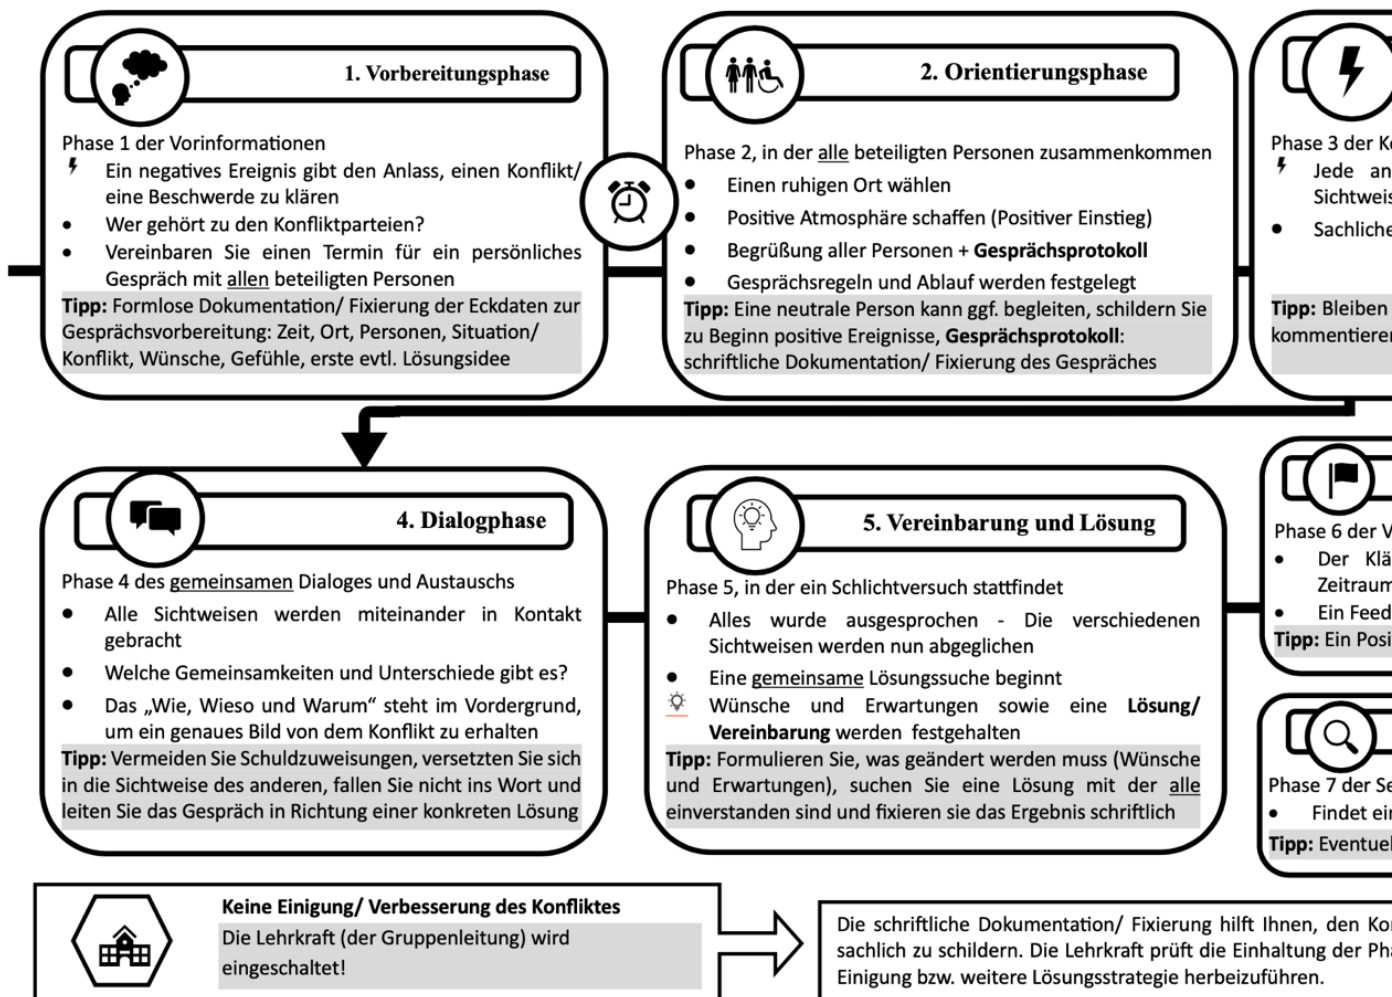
1. Vorbereitungsphase

Phase 1 der Vorinformationen

Ein negatives Ereignis gibt den Anlass, einen Konflikt/ eine Beschwerde zu klären

- Wer gehört zu den Konfliktparteien?
- Vereinbaren Sie einen Termin für ein persönliches Gespräch mit allen beteiligten Personen

**Tipp:** Formlose Dokumentation/ Fixierung der Eckdaten zur Gesprächsvorbereitung: Zeit, Ort, Personen, Situation/ Konflikt, Wünsche, Gefühle, erste evtl. Lösungsidee

2. Orientierungsphase

Phase 2, in der alle beteiligten Personen zusammenkommen

- Einen ruhigen Ort wählen
- Positive Atmosphäre schaffen (Positiver Einstieg)
- Begrüßung aller Personen + **Gesprächsprotokoll**
- Gesprächsregeln und Ablauf werden festgelegt

**Tipp:** Eine neutrale Person kann ggf. begleiten, schildern Sie zu Beginn positive Ereignisse, **Gesprächsprotokoll**: schriftliche Dokumentation/ Fixierung des Gespräches

Phase 3 der K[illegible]

Jede an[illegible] Sichtweis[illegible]

- Sachliche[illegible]

**Tipp:** Bleiben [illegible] kommentiere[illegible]

4. Dialogphase

Phase 4 des gemeinsamen Dialoges und Austauschs

- Alle Sichtweisen werden miteinander in Kontakt gebracht
- Welche Gemeinsamkeiten und Unterschiede gibt es?
- Das „Wie, Wieso und Warum“ steht im Vordergrund, um ein genaues Bild von dem Konflikt zu erhalten

**Tipp:** Vermeiden Sie Schuldzuweisungen, versetzten Sie sich in die Sichtweise des anderen, fallen Sie nicht ins Wort und leiten Sie das Gespräch in Richtung einer konkreten Lösung

5. Vereinbarung und Lösung

Phase 5, in der ein Schlichtversuch stattfindet

- Alles wurde ausgesprochen - Die verschiedenen Sichtweisen werden nun abgeglichen
- Eine gemeinsame Lösungssuche beginnt

Wünsche und Erwartungen sowie eine **Lösung/ Vereinbarung** werden festgehalten

**Tipp:** Formulieren Sie, was geändert werden muss (Wünsche und Erwartungen), suchen Sie eine Lösung mit der alle einverstanden sind und fixieren sie das Ergebnis schriftlich

Phase 6 der V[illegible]

- Der Klä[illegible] Zeitraum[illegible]
- Ein Feed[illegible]

**Tipp:** Ein Posi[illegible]

Phase 7 der Se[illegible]

- Findet ei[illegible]

**Tipp:** Eventue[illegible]

**Keine Einigung/ Verbesserung des Konfliktes**

Die Lehrkraft (der Gruppenleitung) wird eingeschaltet!

Die schriftliche Dokumentation/ Fixierung hilft Ihnen, den Ko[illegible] sachlich zu schildern. Die Lehrkraft prüft die Einhaltung der Ph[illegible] Einigung bzw. weitere Lösungsstrategie herbeizuführen.